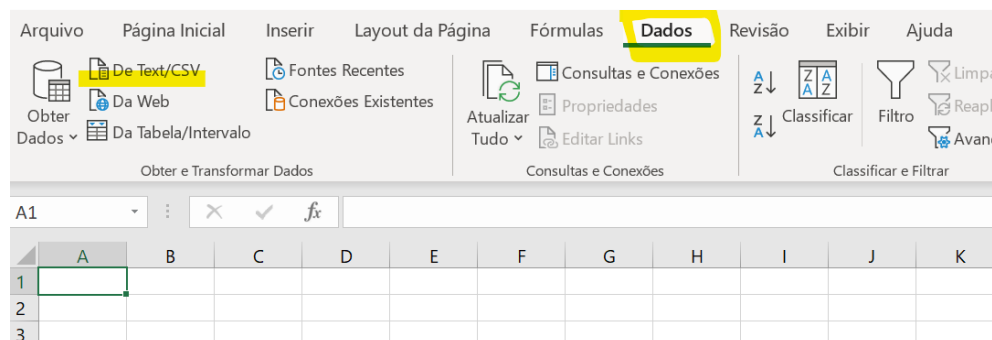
Arquivo Página Inicial Inserir Layout da Página Fórmulas Dados Revisão Exibir Ajuda

Obter Dados ˅
De Text/CSV
Da Web
Da Tabela/Intervalo
Fontes Recentes
Conexões Existentes
Obter e Transformar Dados

Atualizar Tudo ˅
Consultas e Conexões
Propriedades
Editar Links
Consultas e Conexões

Classificar
Filtro
Limpa
Reapl
Avanç
Classificar e Filtrar

A1
$fx$

| | A | B | C | D | E | F | G | H | I | J | K |
|---|---|---|---|---|---|---|---|---|---|---|---|
| 1 | | | | | | | | | | | |
| 2 | | | | | | | | | | | |
| 3 | | | | | | | | | | | |